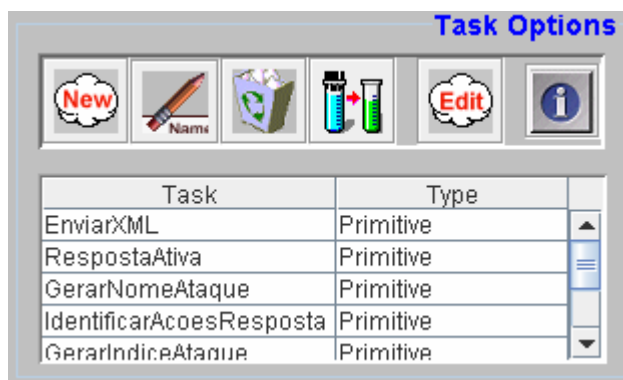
Task Options

New Name Edit

| Task | Type |
|---|---|
| EnviarXML | Primitive |
| RespostaAtiva | Primitive |
| GerarNomeAtaque | Primitive |
| IdentificarAcoesResposta | Primitive |
| GerarIndiceAtaque | Primitive |